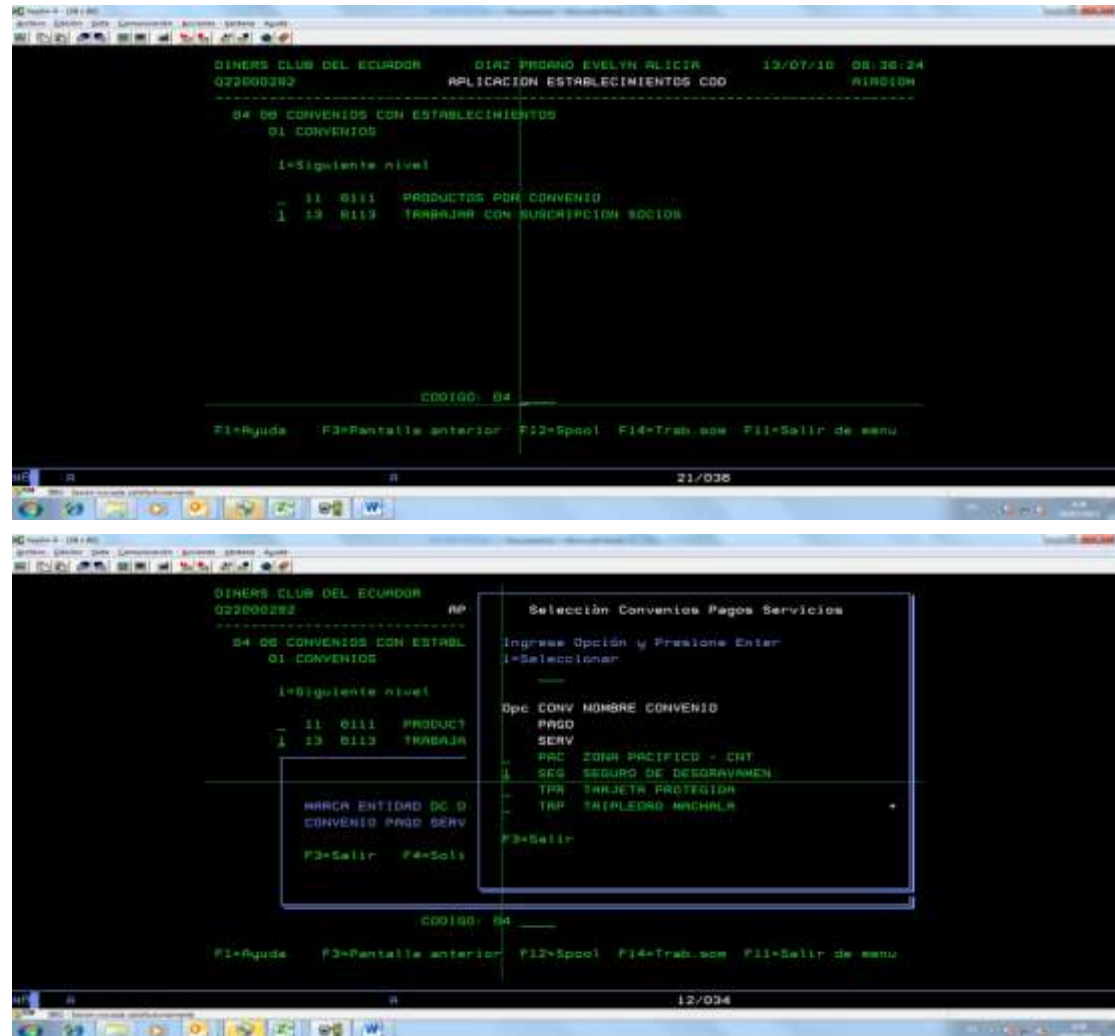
DINERS CLUB DEL ECUADOR DIAZ PROANO EVELYN ALICIA 13/07/10 08:38:24
022000282 APLICACION ESTABLECIMIENTOS COD A1R01DM

04 08 CONVENIOS CON ESTABLECIMIENTOS
01 CONVENIOS

1=Siguiente nivel

_ 11 0111 PRODUCTOS POR CONVENIO
1 13 0113 TRABAJAR CON SUSCRIPCION SOCIOS

CODIGO: 04

F1=Ayuda F3=Pantalla anterior F12=Spool F14=Trab.som F11=Salir de menu

21/038

DINERS CLUB DEL ECUADOR
022000282 AP

04 08 CONVENIOS CON ESTABL
01 CONVENIOS

1=Siguiente nivel

_ 11 0111 PRODUCT
1 13 0113 TRABAJA

MARCA ENTIDAD DC O
CONVENIO PAGO SERV

F3=Salir F4=Soli

Selección Convenios Pagos Servicios

Ingrese Opción y Presione Enter
1=Seleccionar

Opc CONV NOMBRE CONVENIO
PAGO
SERV
_ PAC ZONA PACIFICO - CNT
1 SEG SEGURO DE DESGRAVAMEN
_ TPR TARJETA PROTEGIDA
_ TRP TRIPLEORO MACHALA

F3=Salir

CODIGO: 04

F1=Ayuda F3=Pantalla anterior F12=Spool F14=Trab.som F11=Salir de menu

12/034